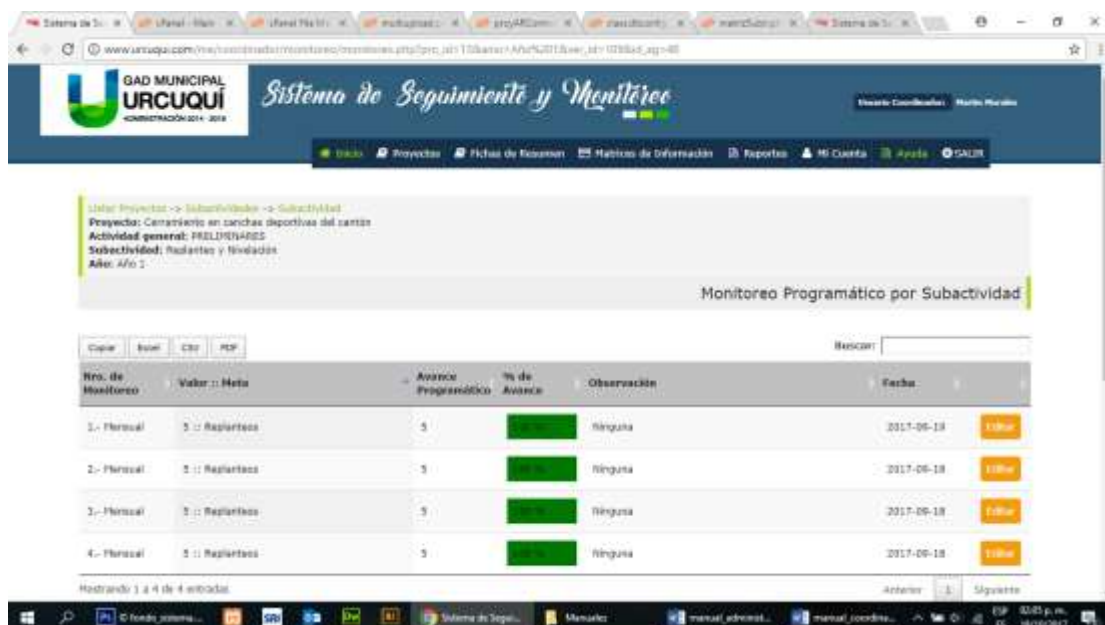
GAD MUNICIPAL
URCUQUÍ
ADMINISTRACIÓN 2014 - 2019

Sistema de Seguimiento y Monitoreo

Usuario Coordinador: Martin Morales

Inicio Proyectos Fichas de Resumen Matrices de Información Reportes Mi Cuenta Ayuda SALIR

Listar Proyectos -> Subactividades -> Subactividad
Proyecto: Cerramiento en canchas deportivas del cantón
Actividad general: PRELIMINARES
Subactividad: Replanteo y Nivelación
Año: Año 1

Monitoreo Programático por Subactividad

Copiar Excel CSV PDF

Buscar:

| Nro. de Monitoreo | Valor :: Meta | Avance Programático | % de Avance | Observación | Fecha | |
|---|---|---|---|---|---|---|
| 1.- Mensual | 5 :: Replanteos | 5 | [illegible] | Ninguna | 2017-06-18 | Editar |
| 2.- Mensual | 5 :: Replanteos | 5 | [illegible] | Ninguna | 2017-06-18 | Editar |
| 3.- Mensual | 5 :: Replanteos | 5 | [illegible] | Ninguna | 2017-06-18 | Editar |
| 4.- Mensual | 5 :: Replanteos | 5 | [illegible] | Ninguna | 2017-06-18 | Editar |

Mostrando 1 a 4 de 4 entradas

Anterior 1 Siguiente

Sistema de Segui... Manuales manual_administ... manual_coordina... ESP 02:45 p.m.